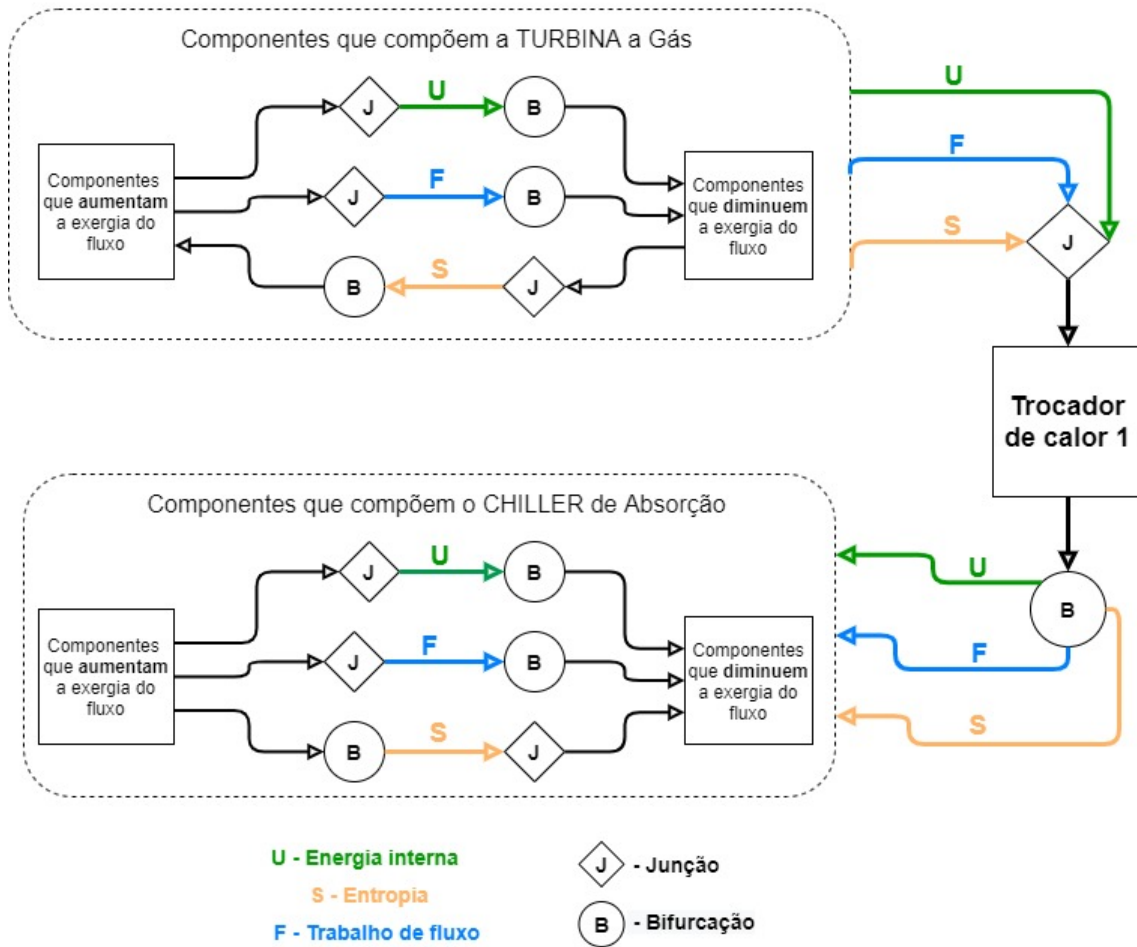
Componentes que compõem a TURBINA a Gás

Componentes que aumentam a exergia do fluxo

J

U

B

J

F

B

Componentes que diminuem a exergia do fluxo

B

S

J

U

F

S

J

Trocador de calor 1

Componentes que compõem o CHILLER de Absorção

Componentes que aumentam a exergia do fluxo

J

U

B

J

F

B

B

S

J

Componentes que diminuem a exergia do fluxo

U

B

F

S

U - Energia interna

S - Entropia

F - Trabalho de fluxo

J - Junção

B - Bifurcação